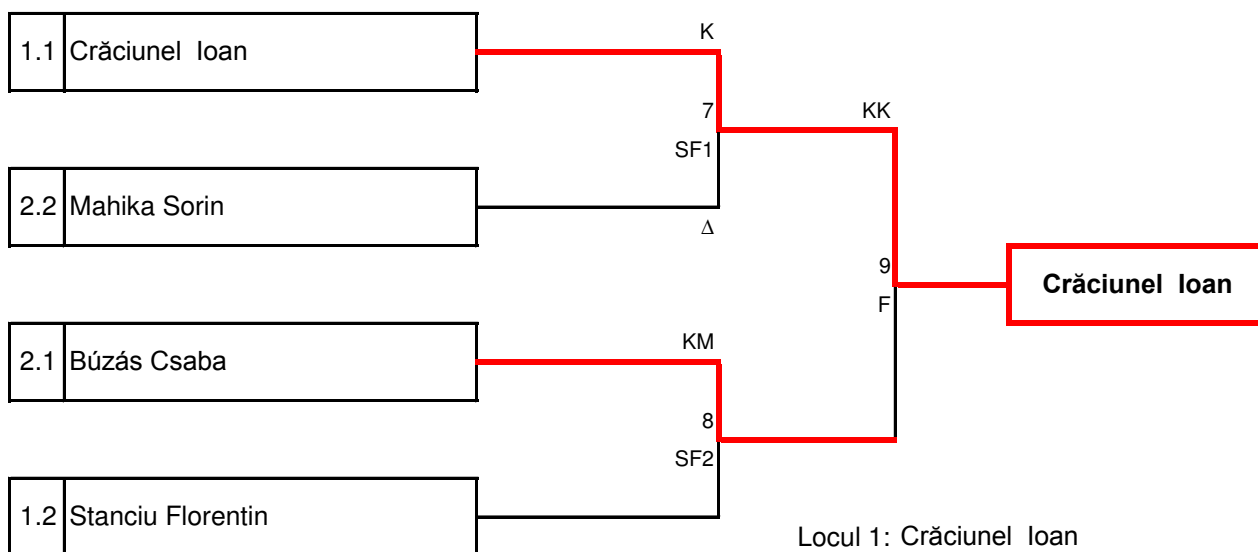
| 1.1 | Crăciunel Ioan |
|---|---|

| 2.2 | Mahika Sorin |
|---|---|

| 2.1 | Búzás Csaba |
|---|---|

| 1.2 | Stanciu Florentin |
|---|---|

K
7
SF1
Δ

KM
8
SF2

KK
9
F

**Crăciunel Ioan**

Locul 1: Crăciunel Ioan